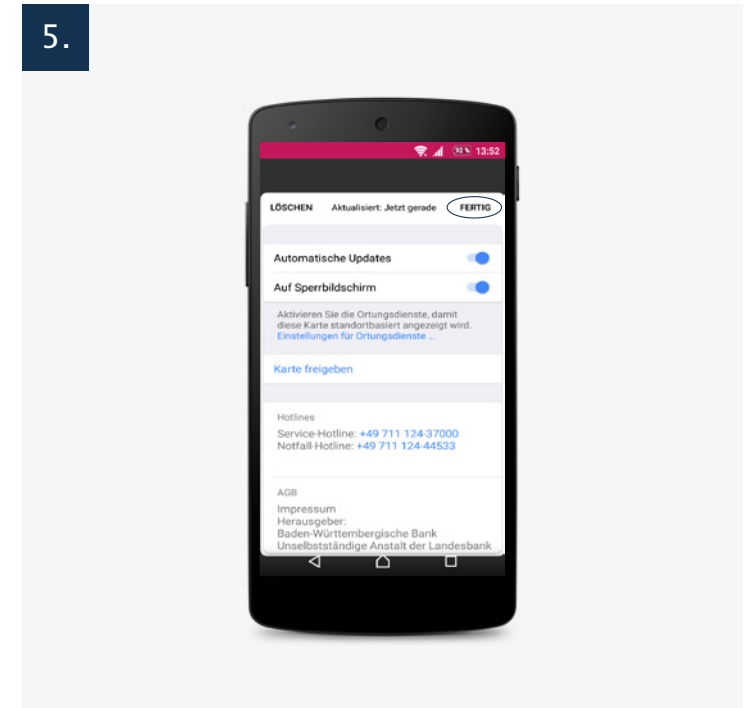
5.

92 % 13:52

LÖSCHEN Aktualisiert: Jetzt gerade FERTIG

Automatische Updates

Auf Sperrbildschirm

Aktivieren Sie die Ortungsdienste, damit diese Karte standortbasiert angezeigt wird.
Einstellungen für Ortungsdienste ...

Karte freigeben

Hotlines

Service-Hotline: +49 711 124-37000
Notfall-Hotline: +49 711 124-44533

AGB

Impressum
Herausgeber:
Baden-Württembergische Bank
Unselbstständige Anstalt der Landesbank